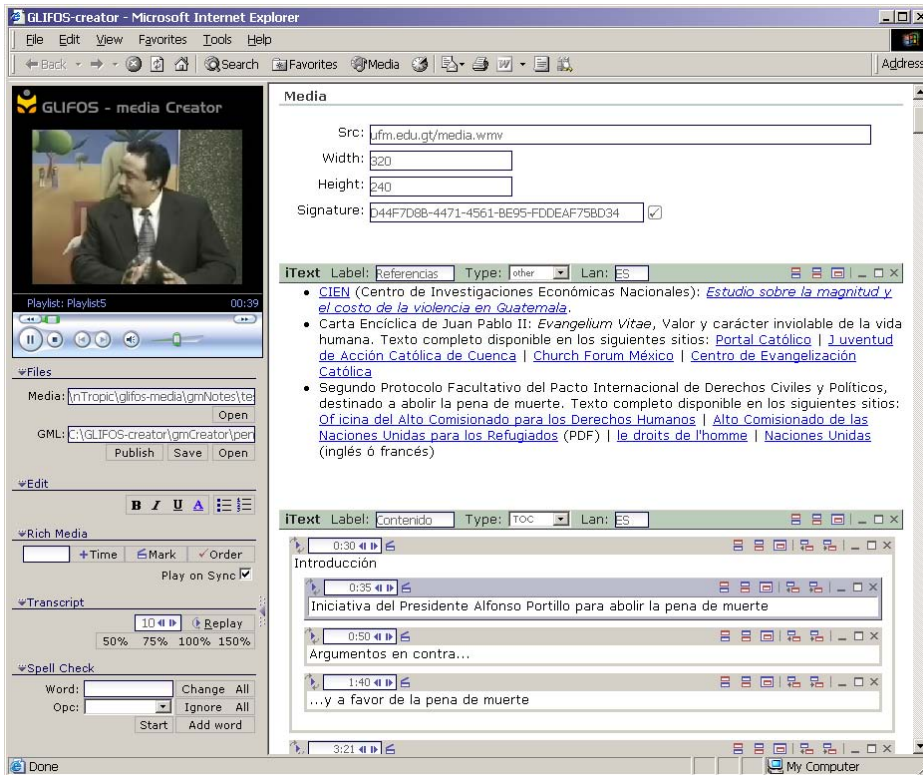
GLIFOS-creator - Microsoft Internet Explorer

File Edit View Favorites Tools Help

Back Search Favorites Media Address

GLIFOS - media Creator

Playlist: Playlist5 00:39

Files

Media: \nTropic\glifos-media\gmNotes\te Open

GML: C:\GLIFOS-creator\gmCreator\pen

Publish Save Open

Edit

B I U A

Rich Media

+Time Mark Order

Play on Sync

Transcript

10 Replay

50% 75% 100% 150%

Spell Check

Word: Change All

Opc: Ignore All

Start Add word

Media

Src: ufm.edu.gt/media.wmv

Width: 320

Height: 240

Signature: D44F7D8B-4471-4561-BE95-FDDEAF75BD34

iText Label: Referencias Type: other Lan: ES

- CIEN (Centro de Investigaciones Económicas Nacionales): Estudio sobre la magnitud y el costo de la violencia en Guatemala.
- Carta Encíclica de Juan Pablo II: Evangelium Vitae, Valor y carácter inviolable de la vida humana. Texto completo disponible en los siguientes sitios: Portal Católico | J uventud de Acción Católica de Cuenca | Church Forum México | Centro de Evangelización Católica
- Segundo Protocolo Facultativo del Pacto Internacional de Derechos Civiles y Políticos, destinado a abolir la pena de muerte. Texto completo disponible en los siguientes sitios: Of icina del Alto Comisionado para los Derechos Humanos | Alto Comisionado de las Naciones Unidas para los Refugiados (PDF) | le droits de l'homme | Naciones Unidas (inglés ó francés)

iText Label: Contenido Type: TOC Lan: ES

0:30

Introducción

0:35

Iniciativa del Presidente Alfonso Portillo para abolir la pena de muerte

0:50

Argumentos en contra...

1:40

...y a favor de la pena de muerte

3:21

Done

My Computer